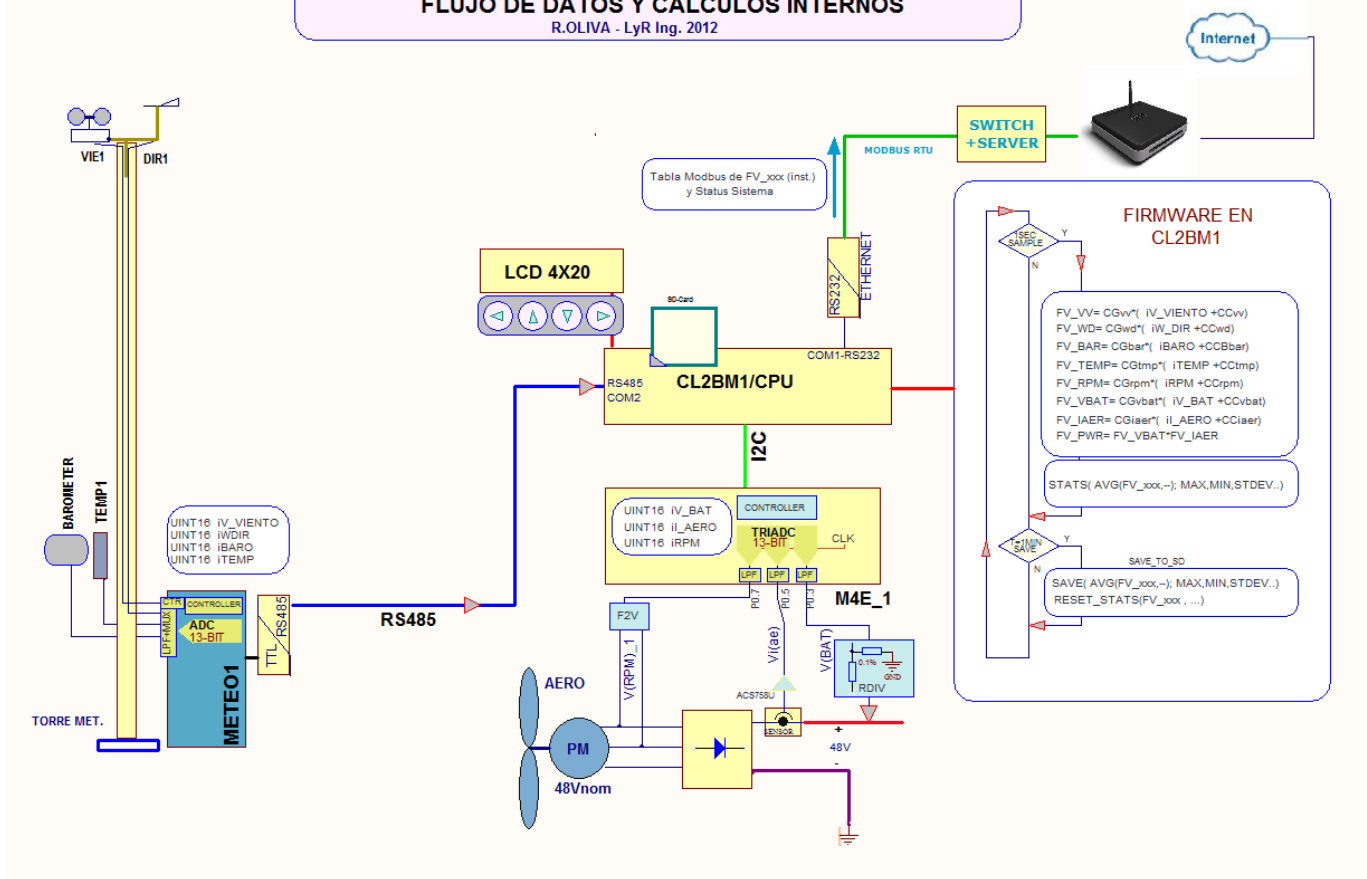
FLUJO DE DATOS Y CALCULOS INTERNOS
R.OLIVA - LyR Ing. 2012

Internet

SWITCH +SERVER

MODBUS RTU

Tabla Modbus de FV_xxx (inst.) y Status Sistema

VIE1
DIR1

LCD 4X20

SD-Card

RS232
ETHERNET

COM1-RS232

RS485
COM2

CL2BM1/CPU

I2C

FIRMWARE EN CL2BM1

1SEC SAMPLE
Y
N

FV_VV= CGvv*( iV_VIENTO +CCvv)
FV_WD= CGwd*( iW_DIR +CCwd)
FV_BAR= CGbar*( iBARO +CCBbar)
FV_TEMP= CGtmp*( iTEMP +CCtmp)
FV_RPM= CGrpm*( iRPM +CCrpm)
FV_VBAT= CGvbat*( iV_BAT +CCvbat)
FV_IAER= CGiaer*( iI_AERO +CCiaer)
FV_PWR= FV_VBAT*FV_IAER

STATS( AVG(FV_xxx,--); MAX,MIN,STDEV..)

T=1MIN SAVE
Y
N

SAVE_TO_SD

SAVE( AVG(FV_xxx,--); MAX,MIN,STDEV..)
RESET_STATS(FV_xxx , ...)

BAROMETER
TEMP1

UINT16 iV_VIENTO
UINT16 iWDIR
UINT16 iBARO
UINT16 iTEMP

CTR
CONTROLLER
LPF+MUX
ADC
13-BIT
TTL
RS485

METEO1

TORRE MET.

RS485

UINT16 iV_BAT
UINT16 iI_AERO
UINT16 iRPM

CONTROLLER
TRIADC
13-BIT
CLK

LPF LPF LPF
P0.7 P0.5 P0.3

M4E_1

F2V

V(RPM)_1
Vi(ae)
V(BAT)

0.1%
GND
RDIV

AERO

ACS758U

PM
48Vnom

SENSOR

+
48V
-